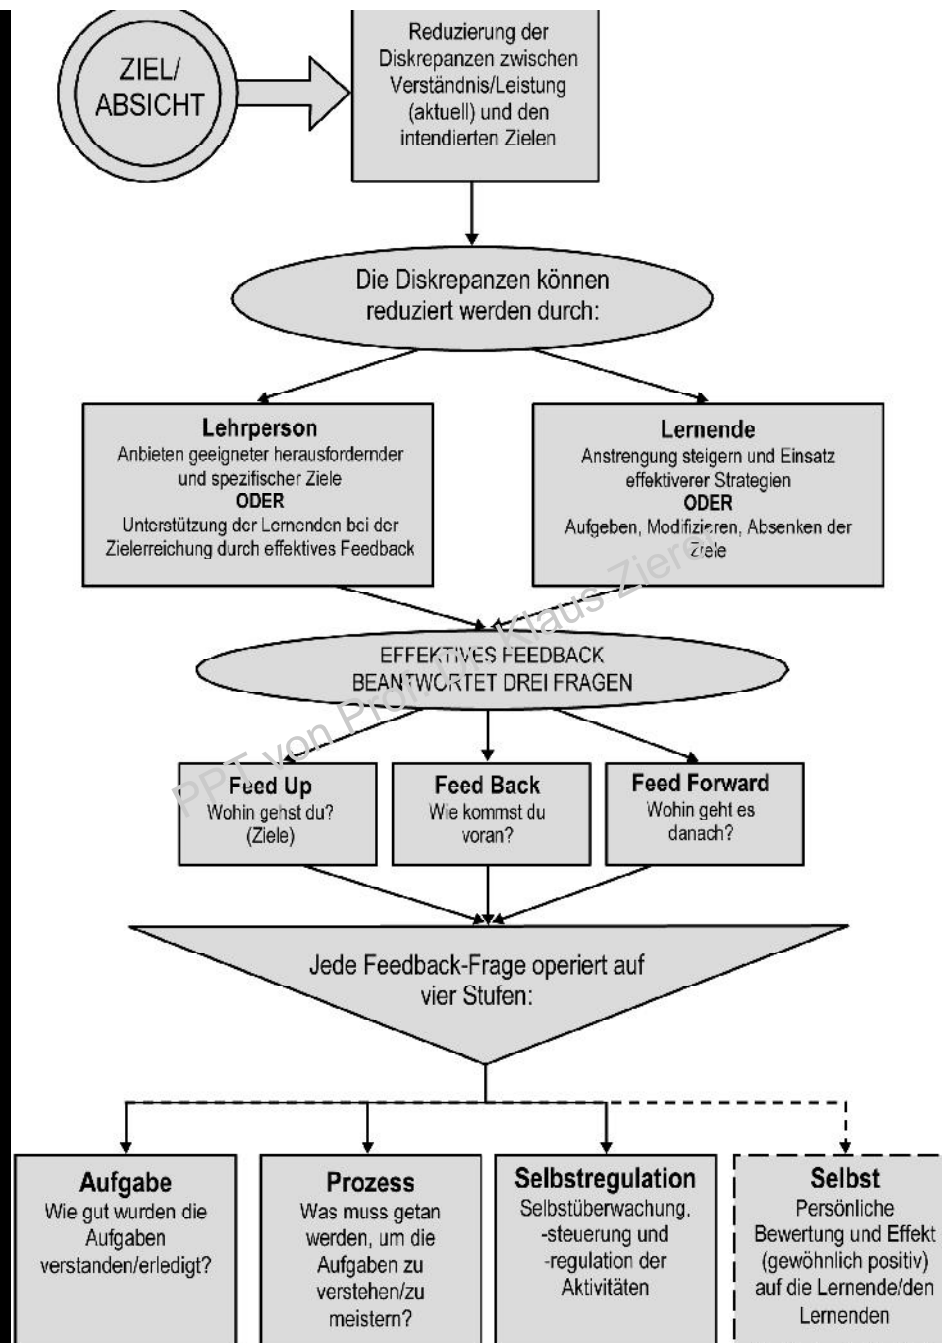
ZIEL/
ABSICHT

Reduzierung der Diskrepanzen zwischen Verständnis/Leistung (aktuell) und den intendierten Zielen

Die Diskrepanzen können reduziert werden durch:

Lehrperson
Anbieten geeigneter herausfordernder und spezifischer Ziele
ODER
Unterstützung der Lernenden bei der Zielerreichung durch effektives Feedback

Lernende
Anstrengung steigern und Einsatz effektiverer Strategien
ODER
Aufgeben, Modifizieren, Absenken der Ziele

PPT von Prof. Dr. Klaus Zierer

EFFEKTIVES FEEDBACK
BEANTWORTET DREI FRAGEN

Feed Up
Wohin gehst du?
(Ziele)

Feed Back
Wie kommst du voran?

Feed Forward
Wohin geht es danach?

Jede Feedback-Frage operiert auf vier Stufen:

Aufgabe
Wie gut wurden die Aufgaben verstanden/erledigt?

Prozess
Was muss getan werden, um die Aufgaben zu verstehen/zu meistern?

Selbstregulation
Selbstüberwachung, -steuerung und -regulation der Aktivitäten

Selbst
Persönliche Bewertung und Effekt (gewöhnlich positiv) auf die Lernende/den Lernenden